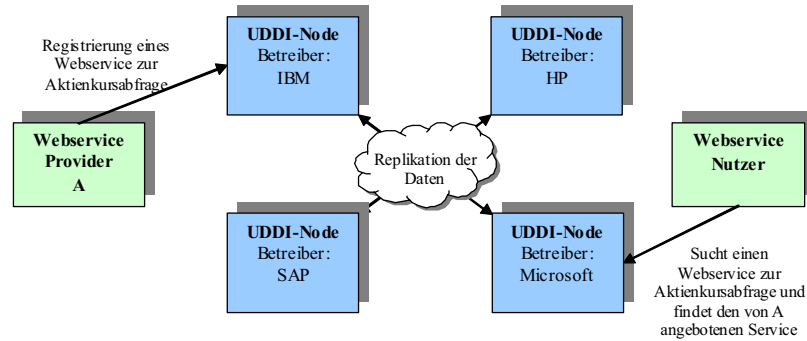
Registrierung eines Webservice zur Aktienkursabfrage

UDDI-Node
Betreiber:
IBM

UDDI-Node
Betreiber:
HP

Webservice
Provider
A

Replikation der Daten

Webservice
Nutzer

UDDI-Node
Betreiber:
SAP

UDDI-Node
Betreiber:
Microsoft

Sucht einen Webservice zur Aktienkursabfrage und findet den von A angebotenen Service